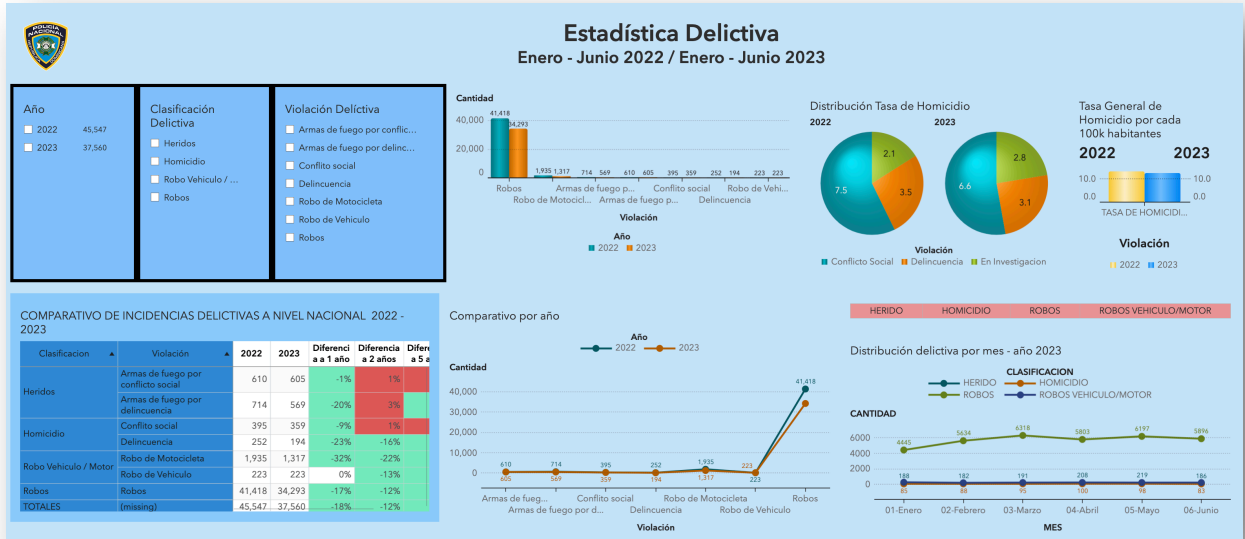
POLICIA NACIONAL

Estadística Delictiva
Enero - Junio 2022 / Enero - Junio 2023

Año
2022 45,547
2023 37,560

Clasificación Delictiva
Heridos
Homicidio
Robo Vehiculo / ...
Robos

Violación Delíctiva
Armas de fuego por conflic...
Armas de fuego por delinc...
Conflito social
Delincuencia
Robo de Motocicleta
Robo de Vehiculo
Robos

Cantidad
40,000
20,000
0
41,418 34,293 1,935 1,317 714 569 610 605 395 359 252 194 223 223
Robos
Robo de Motocicl...
Armas de fuego p...
Armas de fuego p...
Conflito social
Delincuencia
Robo de Vehi...
Violación
Año
2022 2023

Distribución Tasa de Homicidio
2022
2023
2.1
7.5
3.5
2.8
6.6
3.1
Violación
Conflicto Social Delincuencia En Investigacion

Tasa General de Homicidio por cada 100k habitantes
2022
2023
10.0
0.0
10.0
0.0
TASA DE HOMICIDI...
Violación
2022 2023

COMPARATIVO DE INCIDENCIAS DELICTIVAS A NIVEL NACIONAL 2022 - 2023

| Clasificacion | Violación | 2022 | 2023 | Diferencia a 1 año | Diferencia a 2 años | Diferencia a 5 a |
|---|---|---|---|---|---|---|
| Heridos | Armas de fuego por conflicto social | 610 | 605 | -1% | 1% | |
| | Armas de fuego por delincuencia | 714 | 569 | -20% | 3% | |
| Homicidio | Conflito social | 395 | 359 | -9% | 1% | |
| | Delincuencia | 252 | 194 | -23% | -16% | |
| Robo Vehiculo / Motor | Robo de Motocicleta | 1,935 | 1,317 | -32% | -22% | |
| | Robo de Vehiculo | 223 | 223 | 0% | -13% | |
| Robos | Robos | 41,418 | 34,293 | -17% | -12% | |
| TOTALES | (missing) | 45,547 | 37,560 | -18% | -12% | |

Comparativo por año
Año
2022 2023
Cantidad
40,000
30,000
20,000
10,000
0
610 605 714 569 395 359 252 194 1,935 1,317 223 223 41,418
Armas de fueg...
Armas de fuego por d...
Conflito social
Delincuencia
Robo de Motocicleta
Robo de Vehiculo
Robos
Violación

HERIDO HOMICIDIO ROBOS ROBOS VEHICULO/MOTOR

Distribución delictiva por mes - año 2023
CLASIFICACION
HERIDO HOMICIDIO
ROBOS ROBOS VEHICULO/MOTOR
CANTIDAD
6000
4000
2000
0
4445 5634 6318 5803 6197 5896
188 182 191 208 219 186
85 88 95 100 98 83
01-Enero 02-Febrero 03-Marzo 04-Abril 05-Mayo 06-Junio
MES